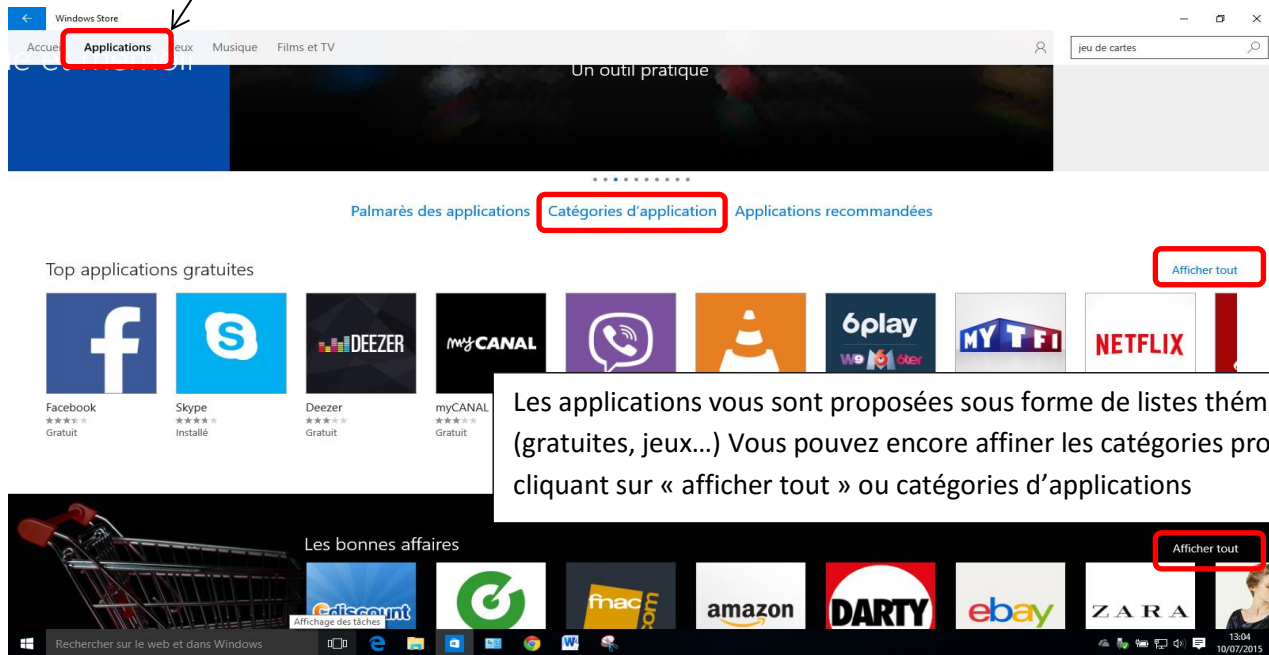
Windows Store

Accue Applications eux Musique Films et TV

jeu de cartes

Un outil pratique

Palmarès des applications Catégories d'application Applications recommandées

Top applications gratuites

Afficher tout

DEEZER

myCANAL

6play

W9 M6 6ter

MYTF1

NETFLIX

Facebook
Gratuit

Skype
Installé

Deezer
Gratuit

myCANAL
Gratuit

Les applications vous sont proposées sous forme de listes thém (gratuites, jeux…) Vous pouvez encore affiner les catégories pro cliquant sur « afficher tout » ou catégories d'applications

Les bonnes affaires

Afficher tout

Cdiscount

fnac.com

amazon

DARTY

ebay

ZARA

Affichage des tâches

Rechercher sur le web et dans Windows

13:04
10/07/2015